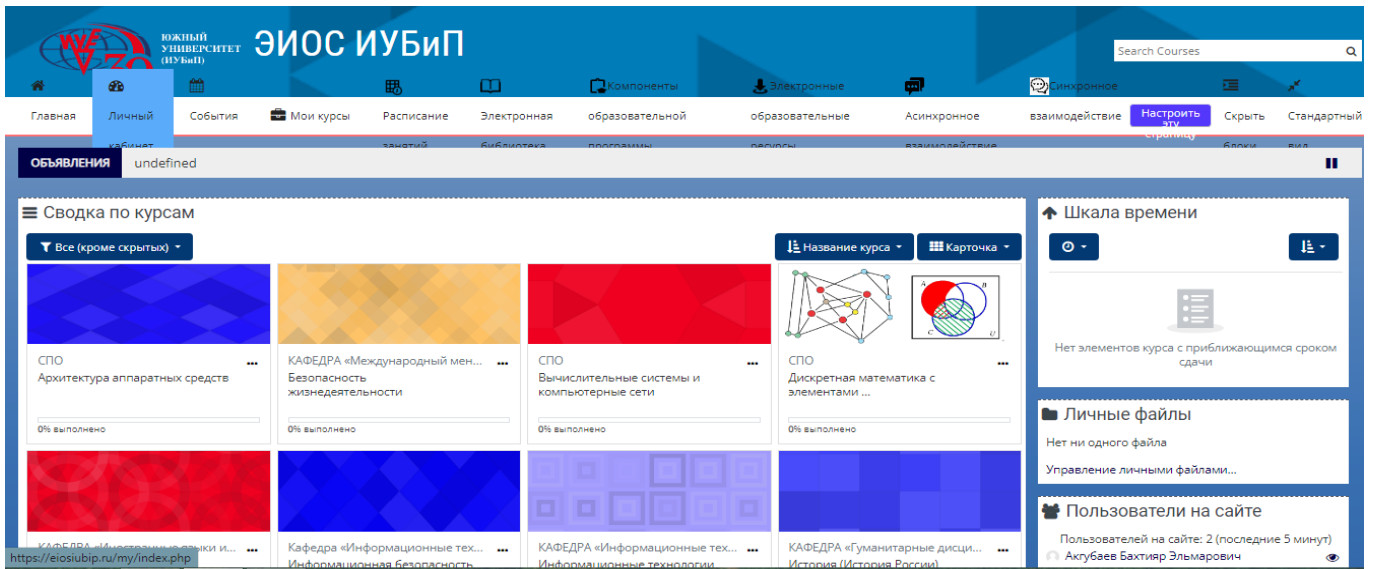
ЮЖНЫЙ УНИВЕРСИТЕТ (ИУБиП)

ЭИОС ИУБиП

Search Courses

Главная | Личный кабинет | События | Мои курсы | Расписание занятий | Электронная библиотека | Компоненты образовательной программы | Электронные образовательные ресурсы | Асинхронное взаимодействие | Синхронное взаимодействие | Настроить эту страницу | Скрыть блоки | Стандартный вид

ОБЪЯВЛЕНИЯ undefined

Сводка по курсам

Все (кроме скрытых)

Название курса

Карточка

СПО
Архитектура аппаратных средств
0% выполнено

КАФЕДРА «Международный мен...
Безопасность жизнедеятельности
0% выполнено

СПО
Вычислительные системы и компьютерные сети
0% выполнено

СПО
Дискретная математика с элементами ...
0% выполнено

КАФЕДРА «Иностранные языки и...

Кафедра «Информационные тех...
Информационная безопасность

КАФЕДРА «Информационные тех...
Информационные технологии

КАФЕДРА «Гуманитарные дисци...
История (История России)

https://eiosiubip.ru/my/index.php

Шкала времени

Нет элементов курса с приближающимся сроком сдачи

Личные файлы

Нет ни одного файла

Управление личными файлами...

Пользователи на сайте

Пользователей на сайте: 2 (последние 5 минут)

Акгубаев Бахтияр Эльмарович